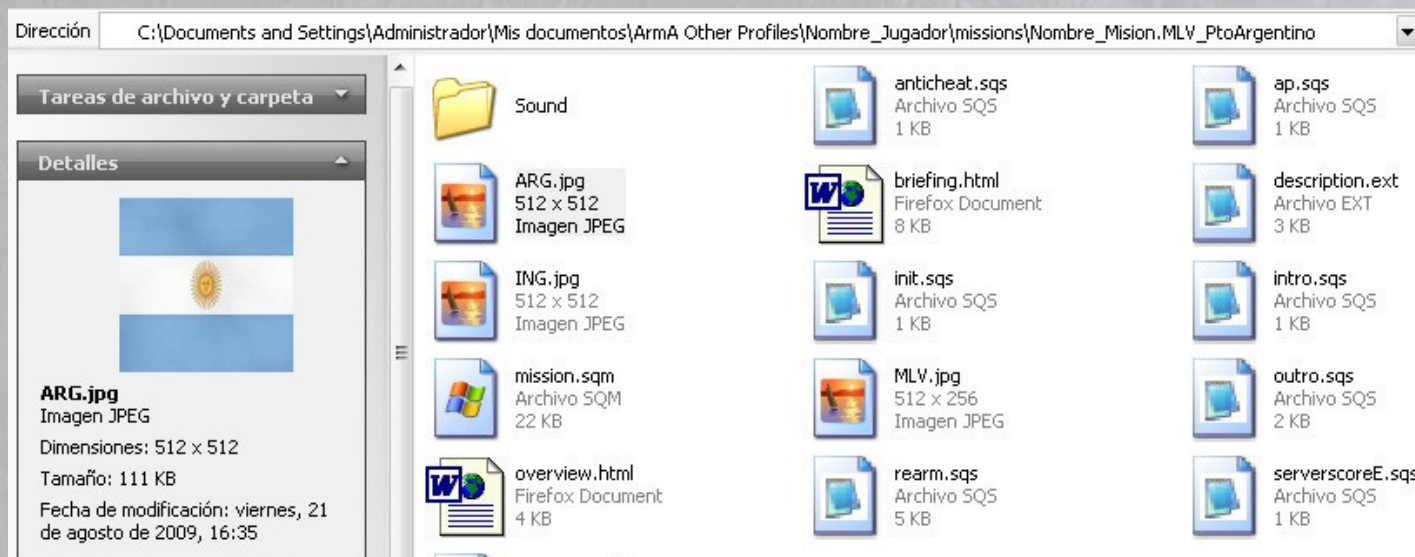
Dirección C:\Documents and Settings\Administrador\Mis documentos\ArmA Other Profiles\Nombre_Jugador\missions\Nombre_Mision.MLV_PtoArgentino

Tareas de archivo y carpeta

Detalles

ARG.jpg
Imagen JPEG
Dimensiones: 512 x 512
Tamaño: 111 KB
Fecha de modificación: viernes, 21 de agosto de 2009, 16:35

Sound

anticheat.sqs
Archivo SQS
1 KB

ap.sqs
Archivo SQS
1 KB

ARG.jpg
512 x 512
Imagen JPEG

briefing.html
Firefox Document
8 KB

description.ext
Archivo EXT
3 KB

ING.jpg
512 x 512
Imagen JPEG

init.sqs
Archivo SQS
1 KB

intro.sqs
Archivo SQS
1 KB

mission.sqm
Archivo SQM
22 KB

MLV.jpg
512 x 256
Imagen JPEG

outro.sqs
Archivo SQS
2 KB

overview.html
Firefox Document
4 KB

rearm.sqs
Archivo SQS
5 KB

serverscoreE.sqs
Archivo SQS
1 KB